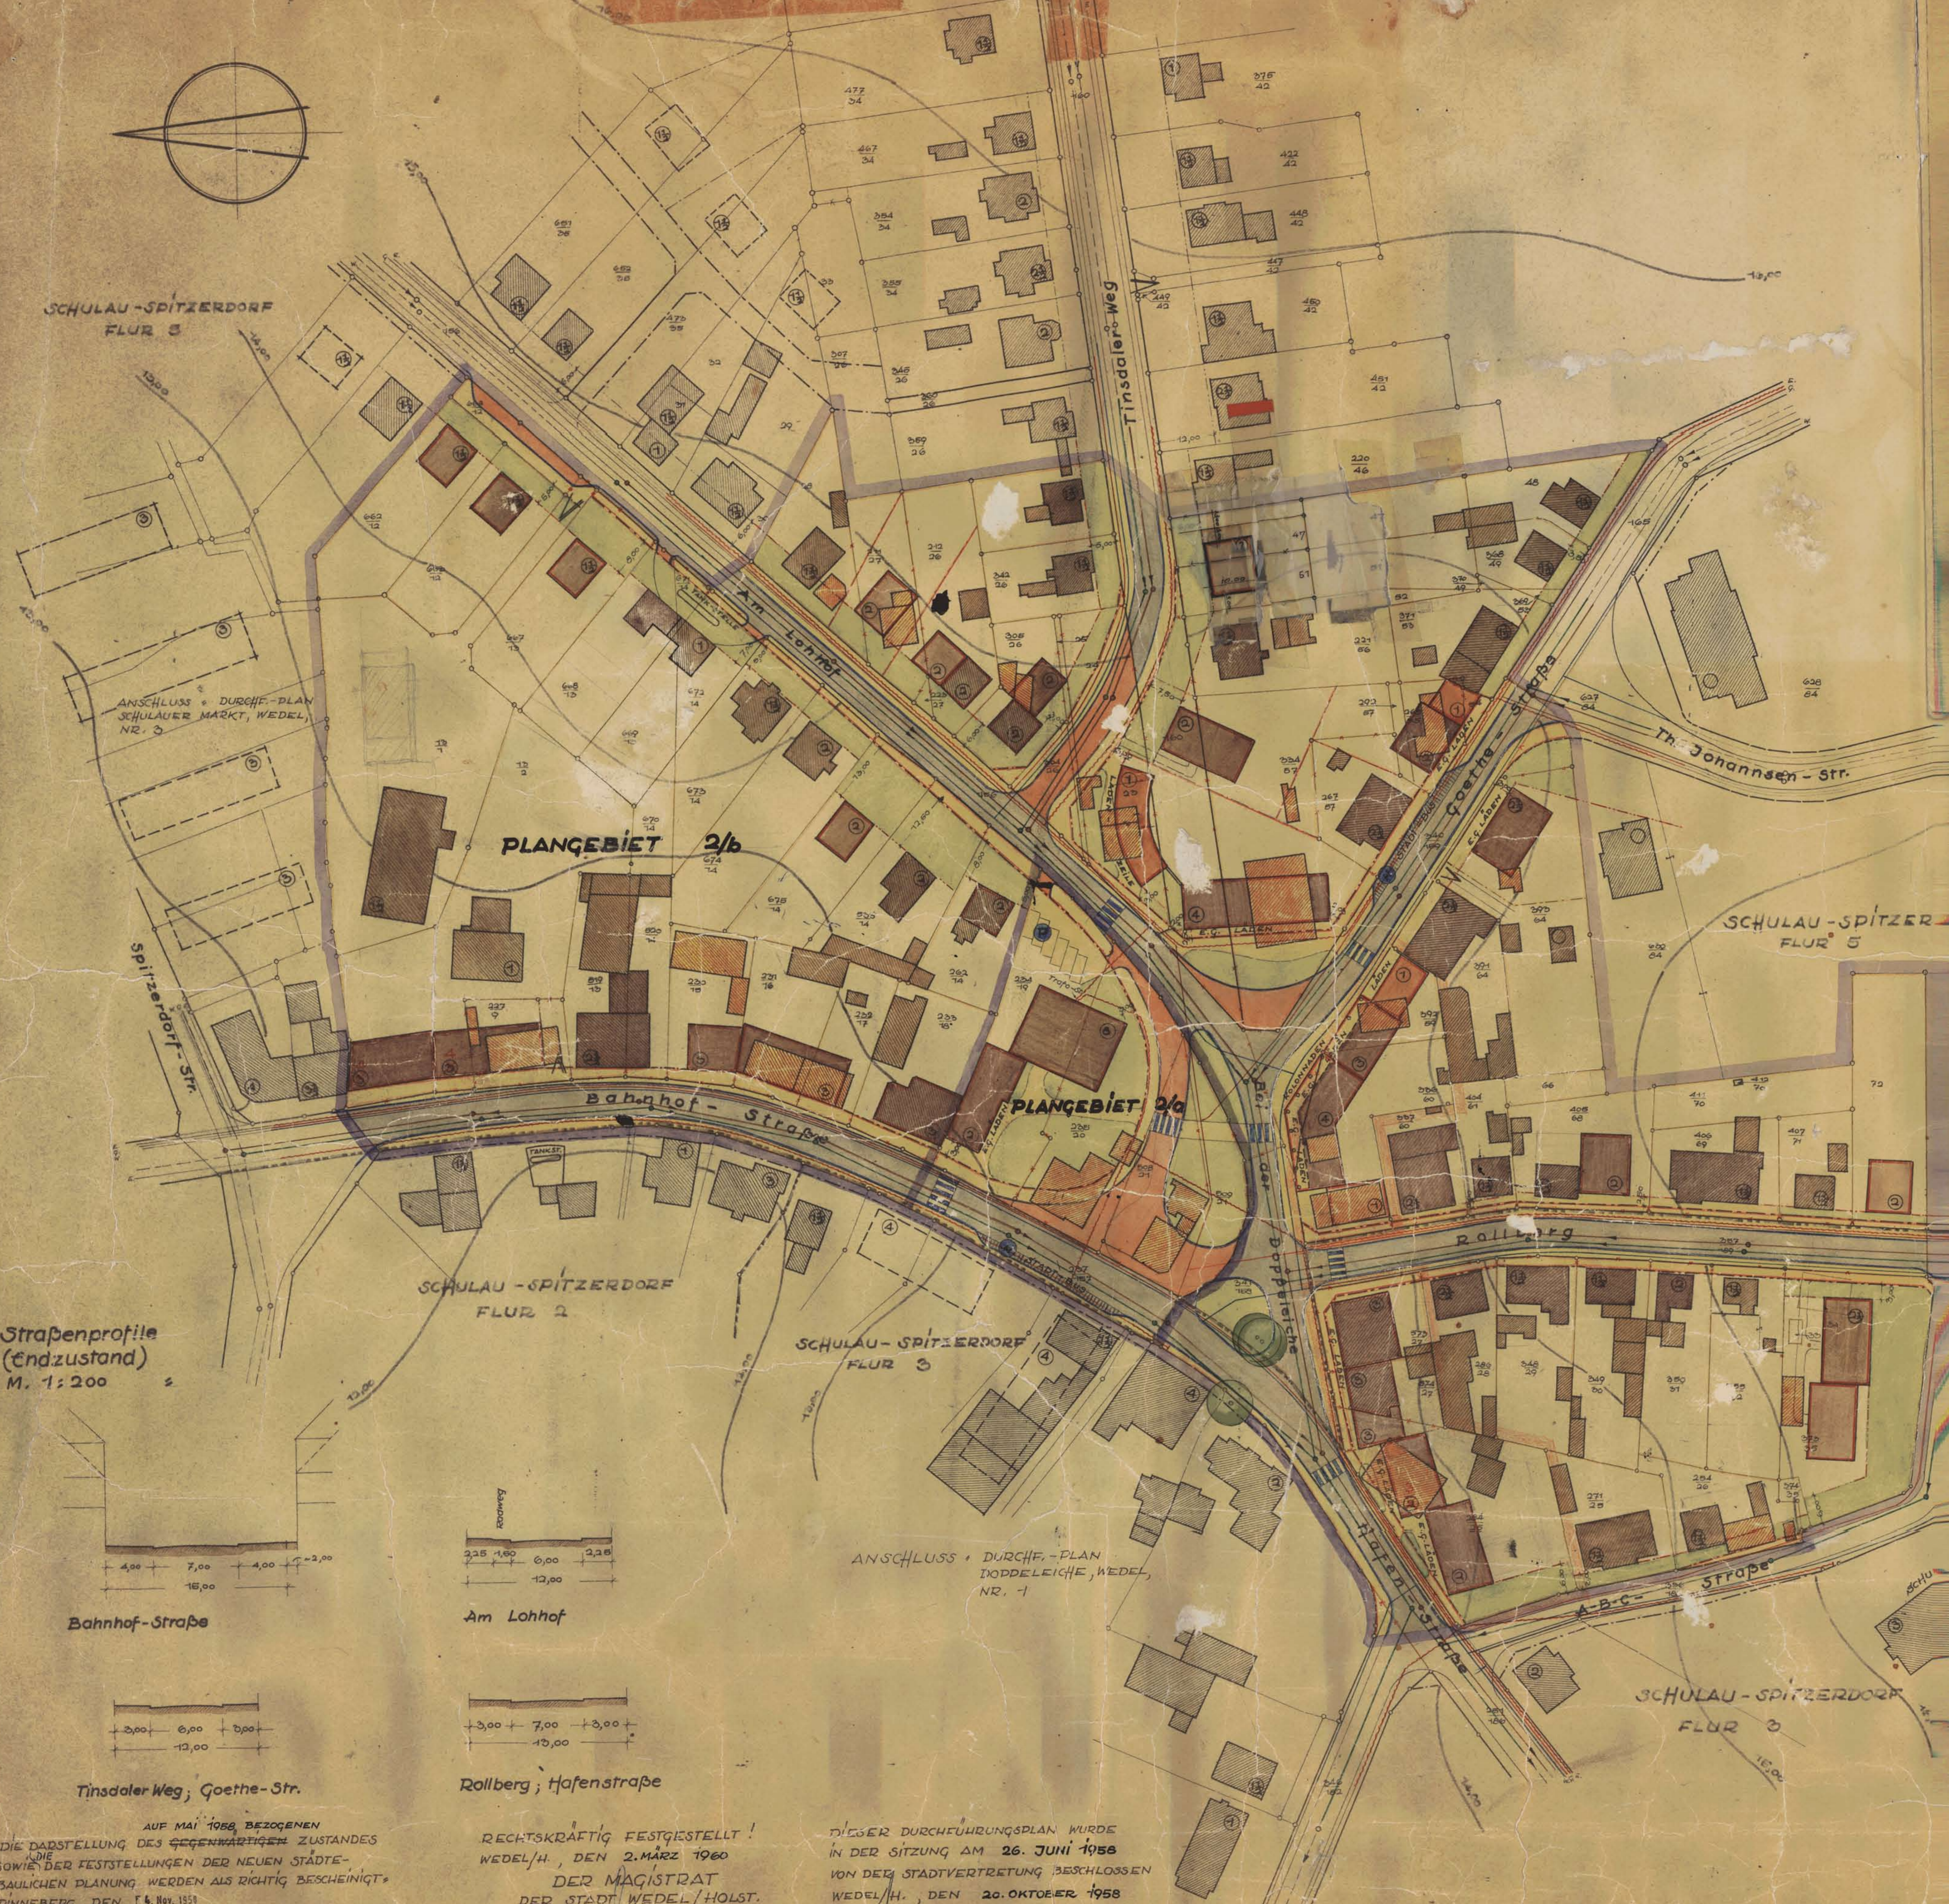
SCHULAU-SPITZERDORF
FLUR 8

ANSCHLUSS: DURCHF.-PLAN
SCHULAUER MARKT, WEDEL
NR. 3

PLANGEBIET 2/b

Am Lohhof

Tinsdaler Weg

Goethe-Straße

Th. Johannsen-Str.

SCHULAU-SPITZER
FLUR 5

Spitzerdorf-Str.

Bahnhof-Straße

PLANGEBIET 2/a

An der Doppeleiche

Rollberg

SCHULAU-SPITZERDORF
FLUR 2

SCHULAU-SPITZERDORF
FLUR 3

Straßenprofile
(Endzustand)
M. 1:200

4,00 7,00 4,00
15,00

Bahnhof-Straße

2,25 1,50 6,00 2,25
12,00

Am Lohhof

3,00 6,00 3,00
12,00

Tinsdaler Weg; Goethe-Str.

3,00 7,00 3,00
13,00

Rollberg; Hafenstraße

ANSCHLUSS: DURCHF.-PLAN
DOPPELEICHE, WEDEL
NR. 1

Hafen-Straße

A-B-C-Straße

SCHULAU-SPITZERDORF
FLUR 3

AUF MAI 1956 BEZOGENEN
DIE DARSTELLUNG DES GEGENWÄRTIGEN ZUSTANDES
SOWIE DER FESTSTELLUNGEN DER NEUEN STÄDTE-
BAULICHEN PLANUNG WERDEN ALS RICHTIG BESCHEINIGT.
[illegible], DEN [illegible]

RECHTSKRÄFTIG FESTGESTELLT!
WEDEL/H., DEN 2. MÄRZ 1960
DER MAGISTRAT
DER STADT WEDEL/HOLST.

DIESER DURCHFÜHRUNGSPLAN WURDE
IN DER SITZUNG AM 26. JUNI 1958
VON DER STADTVERTRETUNG BESCHLOSSEN
WEDEL/H., DEN 20. OKTOBER 1958